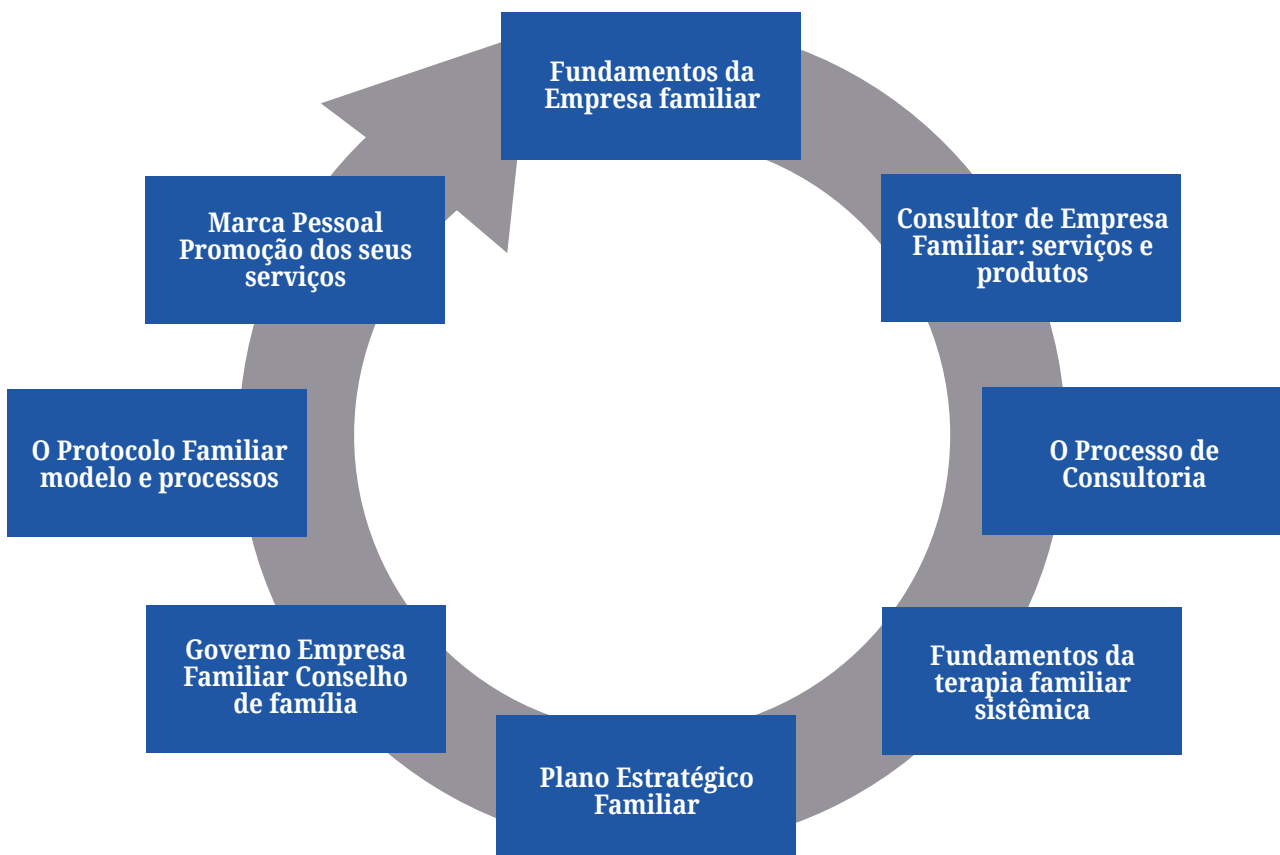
Fundamentos da Empresa familiar

Consultor de Empresa Familiar: serviços e produtos

O Processo de Consultoria

Fundamentos da terapia familiar sistêmica

Plano Estratégico Familiar

Governo Empresa Familiar Conselho de família

O Protocolo Familiar modelo e processos

Marca Pessoal Promoção dos seus serviços